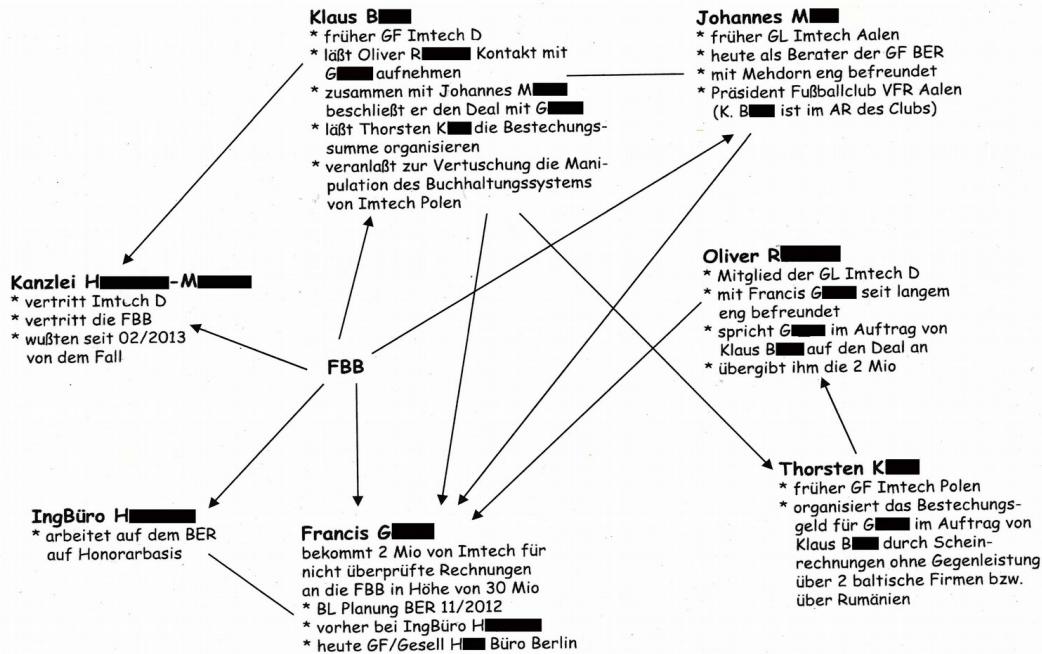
Klaus B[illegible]
* früher GF Imtech D
* läßt Oliver R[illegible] Kontakt mit G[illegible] aufnehmen
* zusammen mit Johannes M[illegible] beschließt er den Deal mit G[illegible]
* läßt Thorsten K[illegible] die Bestechungssumme organisieren
* veranlaßt zur Vertuschung die Manipulation des Buchhaltungssystems von Imtech Polen

Johannes M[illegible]
* früher GL Imtech Aalen
* heute als Berater der GF BER
* mit Mehdorn eng befreundet
* Präsident Fußballclub VFR Aalen (K. B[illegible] ist im AR des Clubs)

Kanzlei H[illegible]-M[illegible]
* vertritt Imtech D
* vertritt die FBB
* wußten seit 02/2013 von dem Fall

Oliver R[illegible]
* Mitglied der GL Imtech D
* mit Francis G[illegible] seit langem eng befreundet
* spricht G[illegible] im Auftrag von Klaus B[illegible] auf den Deal an
* übergibt ihm die 2 Mio

FBB

Thorsten K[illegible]
* früher GF Imtech Polen
* organisiert das Bestechungsgeld für G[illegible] im Auftrag von Klaus B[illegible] durch Scheinrechnungen ohne Gegenleistung über 2 baltische Firmen bzw. über Rumänien

IngBüro H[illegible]
* arbeitet auf dem BER auf Honorarbasis

Francis G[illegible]
bekommt 2 Mio von Imtech für nicht überprüfte Rechnungen an die FBB in Höhe von 30 Mio
* BL Planung BER 11/2012
* vorher bei IngBüro H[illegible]
* heute GF/Gesell H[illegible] Büro Berlin